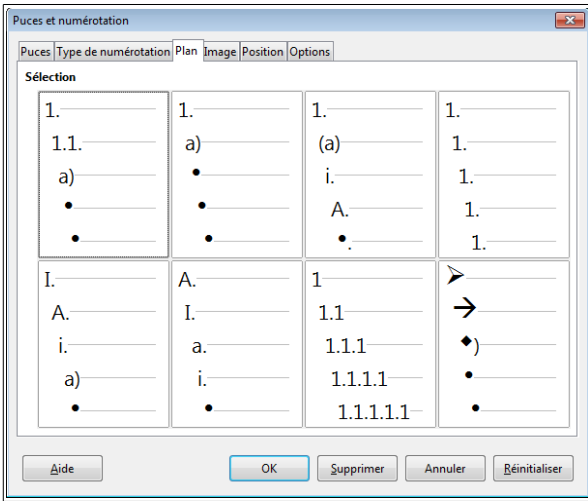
Puces et numérotation

Puces | Type de numérotation | Plan | Image | Position | Options

Sélection

1.
1.1.
a)
•
•

1.
a)
•
•
•

1.
(a)
i.
A.
•.

1.
1.
1.
1.
1.

I.
A.
i.
a)
•

A.
I.
a.
i.
•

1
1.1
1.1.1
1.1.1.1
1.1.1.1.1

➢
→
◆)
•
•

Aide | OK | Supprimer | Annuler | Réinitialiser